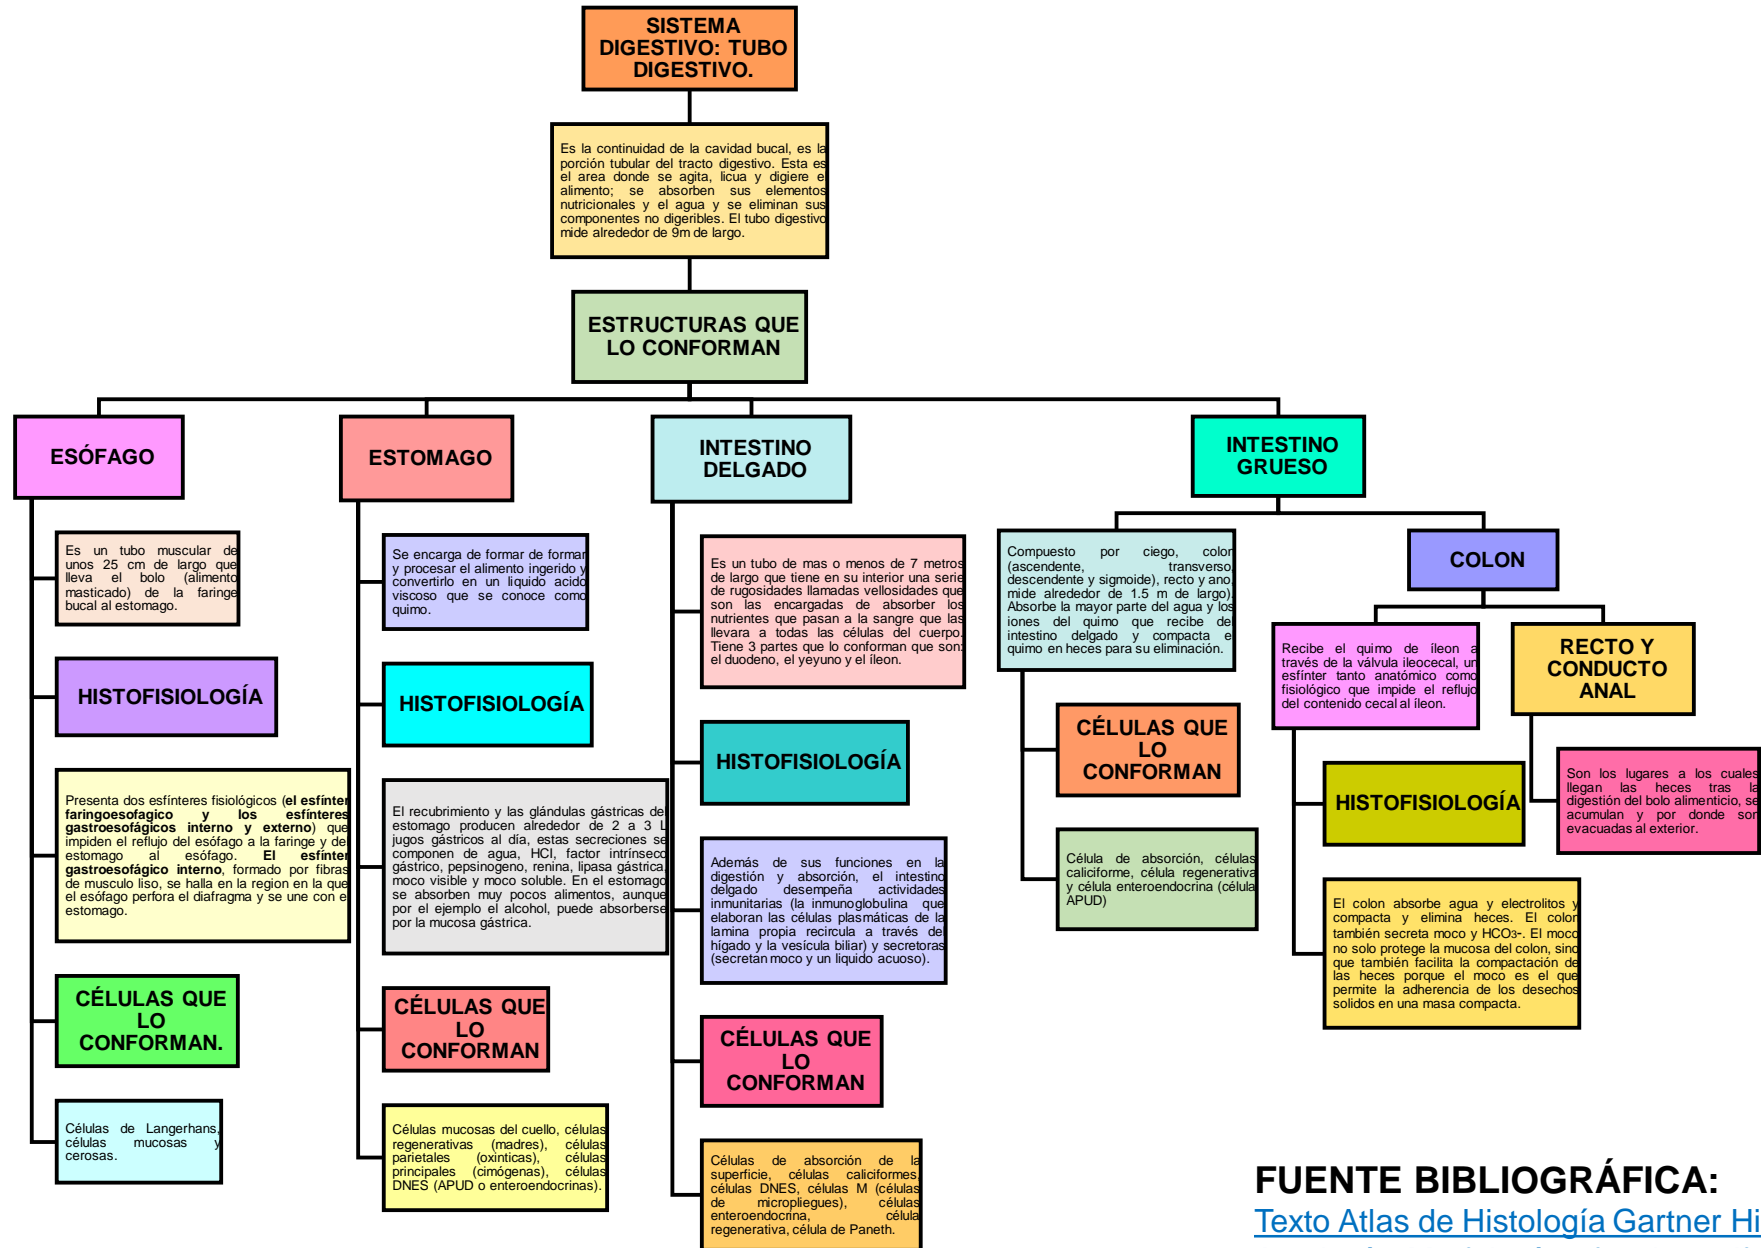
SISTEMA DIGESTIVO: TUBO DIGESTIVO.

Es la continuidad de la cavidad bucal, es la porción tubular del tracto digestivo. Esta es el area donde se agita, licua y digiere el alimento; se absorben sus elementos nutricionales y el agua y se eliminan sus componentes no digeribles. El tubo digestivo mide alrededor de 9m de largo.

ESTRUCTURAS QUE LO CONFORMAN

ESÓFAGO

Es un tubo muscular de unos 25 cm de largo que lleva el bolo (alimento masticado) de la faringe bucal al estomago.

HISTOFISIOLOGÍA

Presenta dos esfínteres fisiológicos (el esfínter faringoesofagico y los esfínteres gastroesofágicos interno y externo) que impiden el reflujo del esófago a la faringe y del estomago al esófago. El esfínter gastroesofágico interno, formado por fibras de musculo liso, se halla en la region en la que el esófago perfora el diafragma y se une con el estomago.

CÉLULAS QUE LO CONFORMAN.

Células de Langerhans, células mucosas y cerosas.

ESTOMAGO

Se encarga de formar de formar y procesar el alimento ingerido y convertirlo en un liquido acido viscoso que se conoce como quimo.

HISTOFISIOLOGÍA

El recubrimiento y las glándulas gástricas del estomago producen alrededor de 2 a 3 L jugos gástricos al día, estas secreciones se componen de agua, HCl, factor intrínseco gástrico, pepsinogeno, renina, lipasa gástrica, moco visible y moco soluble. En el estomago se absorben muy pocos alimentos, aunque por el ejemplo el alcohol, puede absorberse por la mucosa gástrica.

CÉLULAS QUE LO CONFORMAN

Células mucosas del cuello, células regenerativas (madres), células parietales (oxinticas), células principales (cimógenas), células DNES (APUD o enteroendocrinas).

INTESTINO DELGADO

Es un tubo de mas o menos de 7 metros de largo que tiene en su interior una serie de rugosidades llamadas vellosidades que son las encargadas de absorber los nutrientes que pasan a la sangre que las llevara a todas las células del cuerpo. Tiene 3 partes que lo conforman que son: el duodeno, el yeyuno y el íleon.

HISTOFISIOLOGÍA

Además de sus funciones en la digestión y absorción, el intestino delgado desempeña actividades inmunitarias (la inmunoglobulina que elaboran las células plasmáticas de la lamina propia recircula a través del hígado y la vesícula biliar) y secretoras (secretan moco y un liquido acuoso).

CÉLULAS QUE LO CONFORMAN

Células de absorción de la superficie, células caliciformes, células DNES, células M (células de micropliegues), células enteroendocrina, célula regenerativa, célula de Paneth.

INTESTINO GRUESO

Compuesto por ciego, colon (ascendente, transverso, descendente y sigmoide), recto y ano, mide alrededor de 1.5 m de largo). Absorbe la mayor parte del agua y los iones del quimo que recibe del intestino delgado y compacta el quimo en heces para su eliminación.

CÉLULAS QUE LO CONFORMAN

Célula de absorción, células caliciforme, célula regenerativa y célula enteroendocrina (célula APUD)

COLON

Recibe el quimo de íleon a través de la válvula ileocecal, un esfínter tanto anatómico como fisiológico que impide el reflujo del contenido cecal al íleon.

HISTOFISIOLOGÍA

El colon absorbe agua y electrolitos y compacta y elimina heces. El colon también secreta moco y HCO3-. El moco no solo protege la mucosa del colon, sino que también facilita la compactación de las heces porque el moco es el que permite la adherencia de los desechos solidos en una masa compacta.

RECTO Y CONDUCTO ANAL

Son los lugares a los cuales llegan las heces tras la digestión del bolo alimenticio, se acumulan y por donde son evacuadas al exterior.

FUENTE BIBLIOGRÁFICA:
Texto Atlas de Histología Gartner Hi